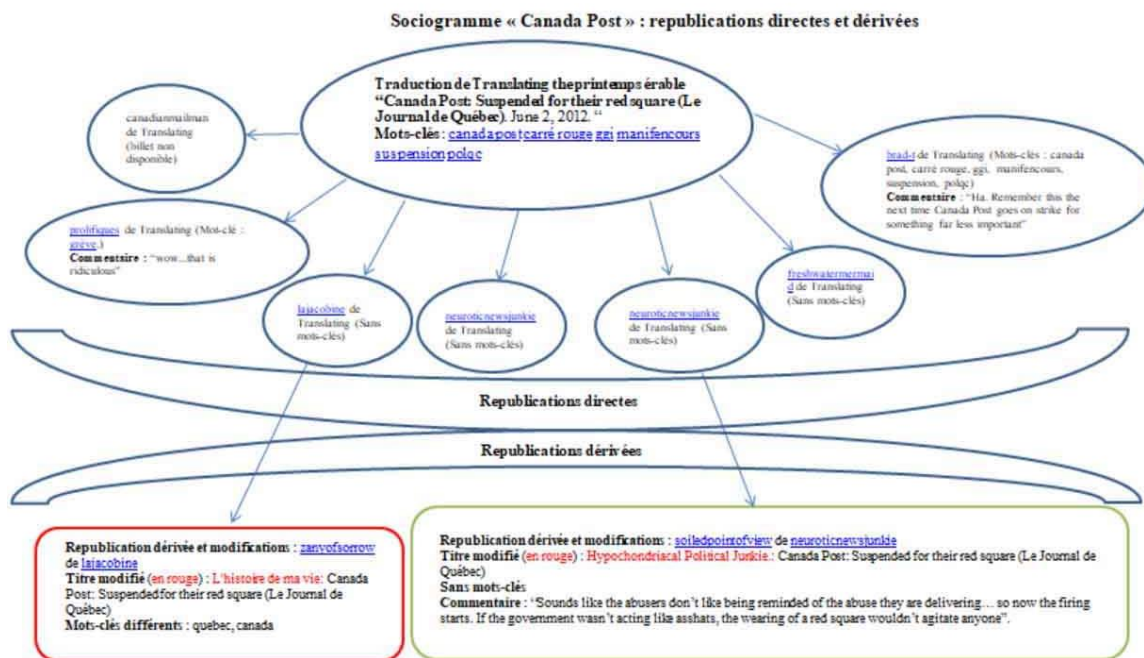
Sociogramme « Canada Post » : republications directes et dérivées

Traduction de Translating theprintemps érable "Canada Post: Suspended for their red square (Le Journal de Québec). June 2, 2012. "
Mots-clés : canadapost carré rouge ggi manifencours suspension polqc

canadianmailman de Translating (billet non disponible)

head-t de Translating (Mots-clés : canada post, carré rouge, ggi, manifencours, suspension, polqc)
Commentaire : "Ha. Remember this the next time Canada Post goes on strike for something far less important"

prolifiques de Translating (Mot-clé : grève.)
Commentaire : "wow...that is ridiculous"

lajacobine de Translating (Sans mots-clés)

neuroticnewsjunkie de Translating (Sans mots-clés)

neuroticnewsjunkie de Translating (Sans mots-clés)

freshwatermermaid de Translating (Sans mots-clés)

Republications directes

Republications dérivées

Republication dérivée et modifications : zanyofsorrow de lajacobine
Titre modifié (en rouge) : L'histoire de ma vie: Canada Post: Suspended for their red square (Le Journal de Québec)
Mots-clés différents : quebec, canada

Republication dérivée et modifications : soiledpointofview de neuroticnewsjunkie
Titre modifié (en rouge) : Hypochondriacal Political Junkie : Canada Post: Suspended for their red square (Le Journal de Québec)
Sans mots-clés
Commentaire : "Sounds like the abusers don't like being reminded of the abuse they are delivering… so now the firing starts. If the government wasn't acting like asshats, the wearing of a red square wouldn't agitate anyone".